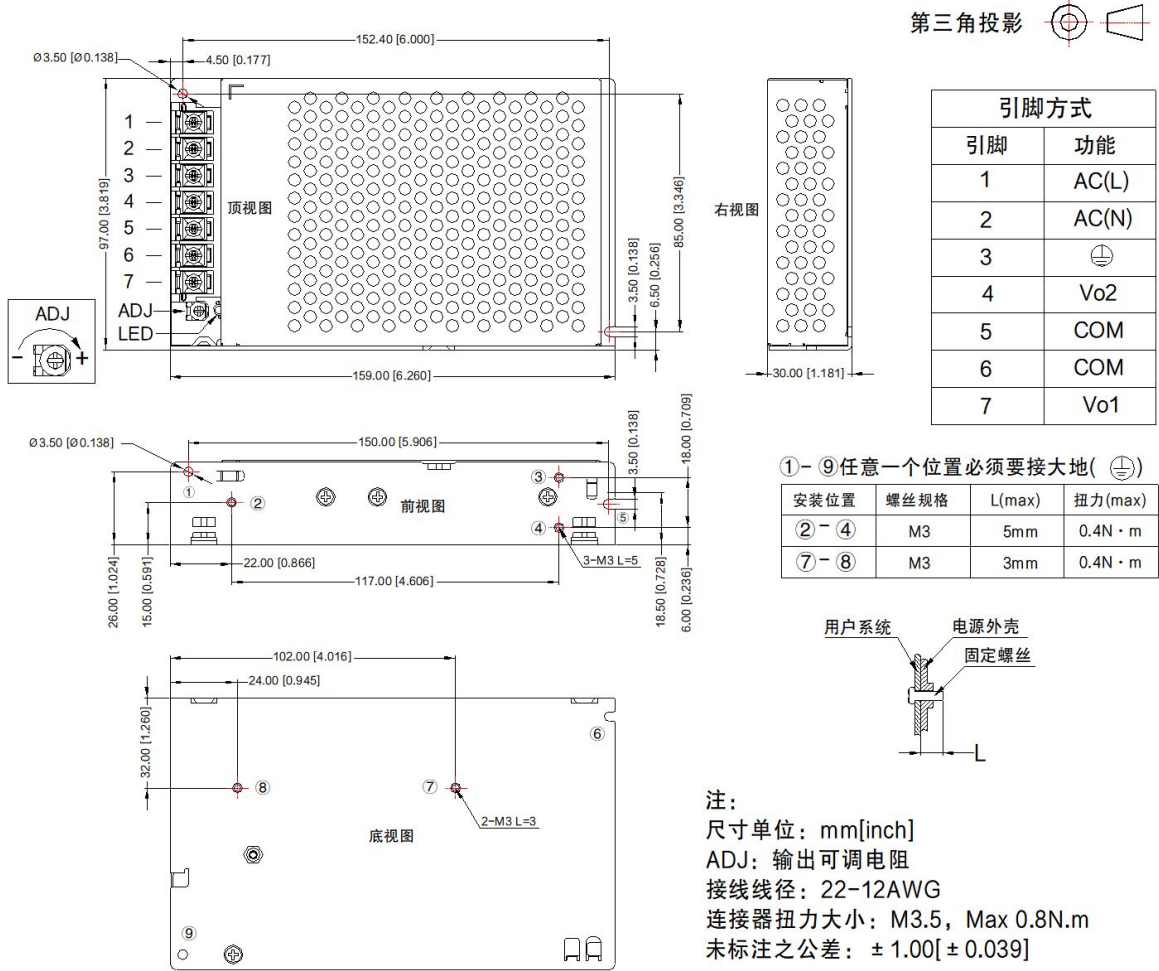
第三角投影

Ø3.50 [Ø0.138]
4.50 [0.177]
152.40 [6.000]
1
2
3
4
5
6
7
ADJ
LED
顶视图
97.00 [3.819]
85.00 [3.346]
3.50 [0.138]
6.50 [0.256]
159.00 [6.260]
ADJ
- +

右视图
30.00 [1.181]

| 引脚方式 | |
|---|---|
| 引脚 | 功能 |
| 1 | AC(L) |
| 2 | AC(N) |
| 3 | ⏚ |
| 4 | Vo2 |
| 5 | COM |
| 6 | COM |
| 7 | Vo1 |

Ø3.50 [Ø0.138]
150.00 [5.906]
3.50 [0.138]
18.00 [0.709]
①
②
③
④
⑤
前视图
22.00 [0.866]
117.00 [4.606]
3-M3 L=5
26.00 [1.024]
15.00 [0.591]
18.50 [0.728]
6.00 [0.236]

①- ⑨任意一个位置必须要接大地( ⏚)

| 安装位置 | 螺丝规格 | L(max) | 扭力(max) |
|---|---|---|---|
| ② - ④ | M3 | 5mm | 0.4N・m |
| ⑦ - ⑧ | M3 | 3mm | 0.4N・m |

用户系统
电源外壳
固定螺丝
L

102.00 [4.016]
24.00 [0.945]
32.00 [1.260]
⑥
⑧
⑦
2-M3 L=3
底视图
⑨

注:
尺寸单位：mm[inch]
ADJ：输出可调电阻
接线线径：22-12AWG
连接器扭力大小：M3.5，Max 0.8N.m
未标注之公差： ± 1.00[ ± 0.039]